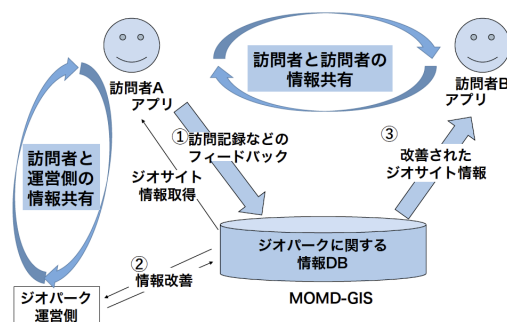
訪問者と訪問者の情報共有

訪問者A
アプリ

訪問者B
アプリ

訪問者と運営側の情報共有

① 訪問記録などのフィードバック

③ 改善されたジオサイト情報

ジオサイト情報取得

ジオパークに関する情報DB

② 情報改善

ジオパーク運営側

MOMD-GIS